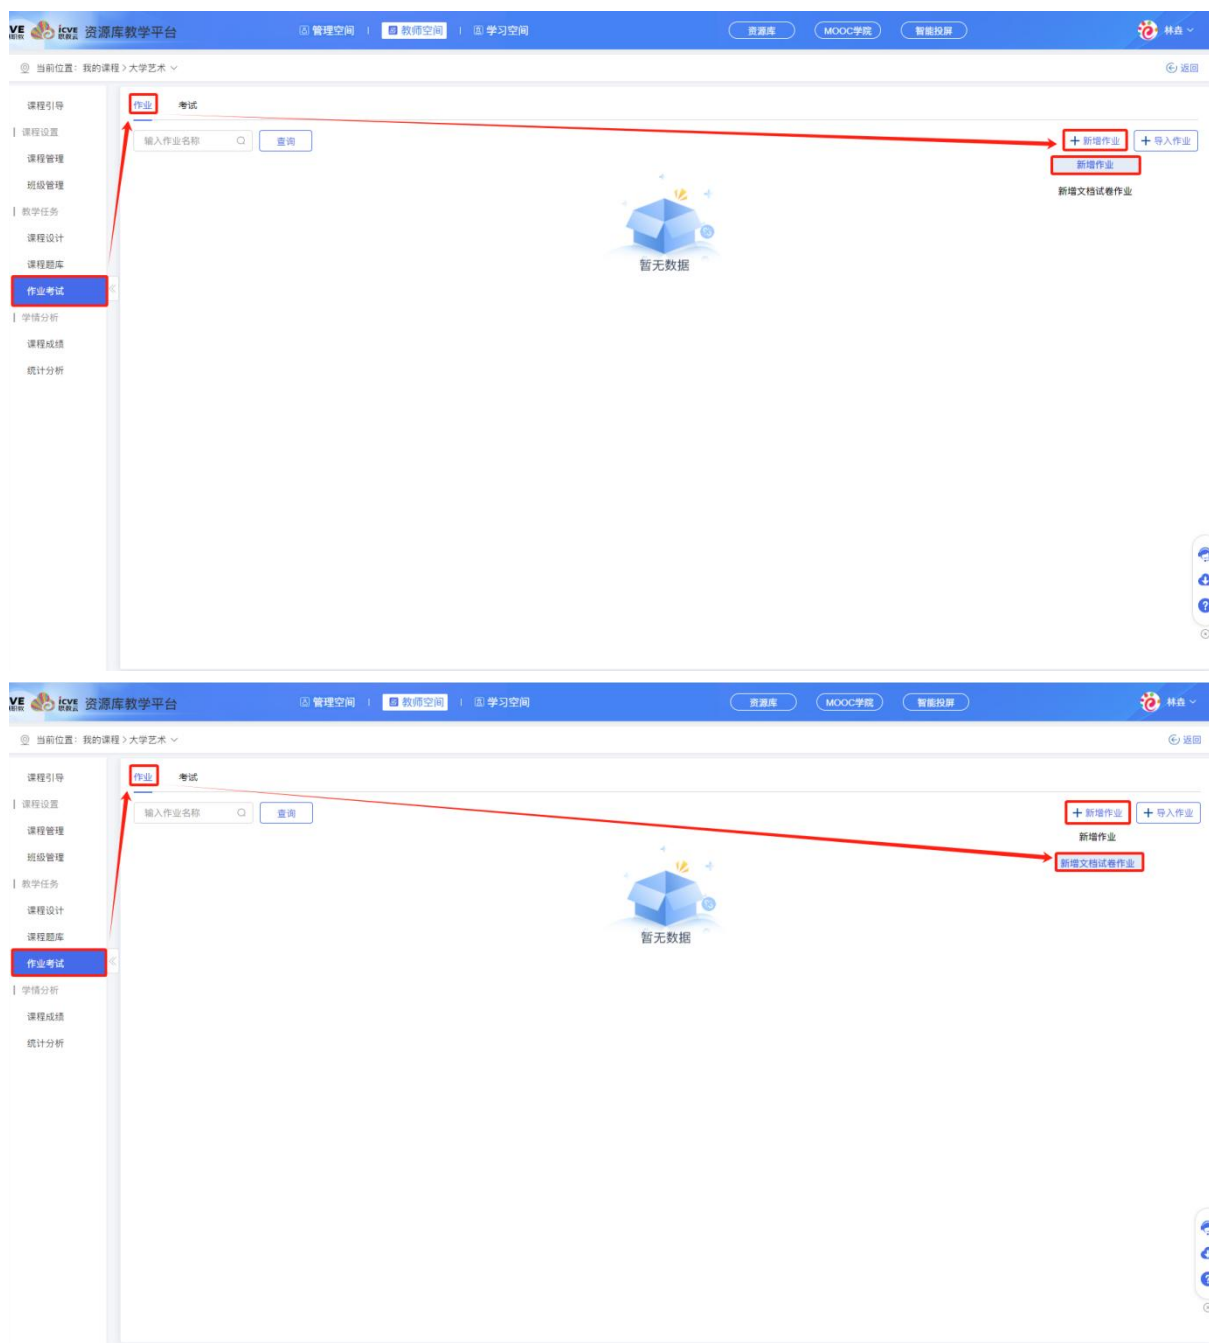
VE icve 资源库教学平台 管理空间 | 教师空间 | 学习空间 资源库 MOOC学院 智能投屏 林垚

当前位置：我的课程 > 大学艺术 返回

课程引导
课程设置
课程管理
班级管理
教学任务
课程设计
课程题库
作业考试
学情分析
课程成绩
统计分析

作业 考试

输入作业名称 查询

+ 新增作业 + 导入作业
新增作业
新增文档试卷作业

暂无数据

VE icve 资源库教学平台 管理空间 | 教师空间 | 学习空间 资源库 MOOC学院 智能投屏 林垚

当前位置：我的课程 > 大学艺术 返回

课程引导
课程设置
课程管理
班级管理
教学任务
课程设计
课程题库
作业考试
学情分析
课程成绩
统计分析

作业 考试

输入作业名称 查询

+ 新增作业 + 导入作业
新增作业
新增文档试卷作业

暂无数据